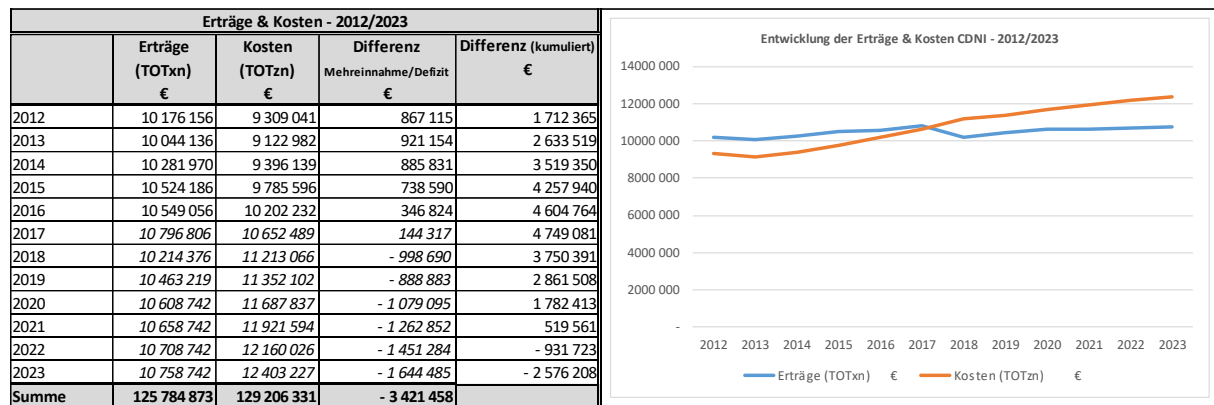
| Erträge & Kosten - 2012/2023 | | | | |
|---|---|---|---|---|
| | Erträge (TOTxn) € | Kosten (TOTzn) € | Differenz Mehreinnahme/Defizit € | Differenz (kumuliert) € |
| 2012 | 10 176 156 | 9 309 041 | 867 115 | 1 712 365 |
| 2013 | 10 044 136 | 9 122 982 | 921 154 | 2 633 519 |
| 2014 | 10 281 970 | 9 396 139 | 885 831 | 3 519 350 |
| 2015 | 10 524 186 | 9 785 596 | 738 590 | 4 257 940 |
| 2016 | 10 549 056 | 10 202 232 | 346 824 | 4 604 764 |
| 2017 | 10 796 806 | 10 652 489 | 144 317 | 4 749 081 |
| 2018 | 10 214 376 | 11 213 066 | - 998 690 | 3 750 391 |
| 2019 | 10 463 219 | 11 352 102 | - 888 883 | 2 861 508 |
| 2020 | 10 608 742 | 11 687 837 | - 1 079 095 | 1 782 413 |
| 2021 | 10 658 742 | 11 921 594 | - 1 262 852 | 519 561 |
| 2022 | 10 708 742 | 12 160 026 | - 1 451 284 | - 931 723 |
| 2023 | 10 758 742 | 12 403 227 | - 1 644 485 | - 2 576 208 |
| Summe | 125 784 873 | 129 206 331 | - 3 421 458 | |

Entwicklung der Erträge & Kosten CDNI - 2012/2023

14000 000
12000 000
10000 000
8000 000
6000 000
4000 000
2000 000
-

2012 2013 2014 2015 2016 2017 2018 2019 2020 2021 2022 2023

Erträge (TOTxn) € Kosten (TOTzn) €